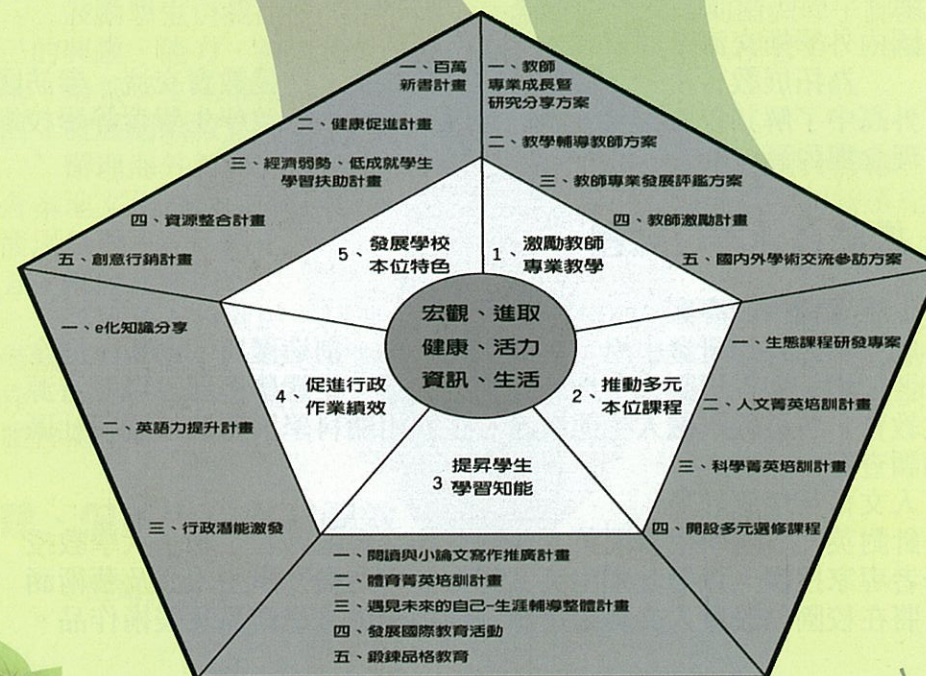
宏觀、進取
健康、活力
資訊、生活

1、激勵教師專業教學

一、教師專業成長暨研究分享方案
二、教學輔導教師方案
三、教師專業發展評鑑方案
四、教師激勵計畫
五、國內外學術交流參訪方案

2、推動多元本位課程

一、生態課程研發專案
二、人文菁英培訓計畫
三、科學菁英培訓計畫
四、開設多元選修課程

3 提昇學生學習知能

一、閱讀與小論文寫作推廣計畫
二、體育菁英培訓計畫
三、遇見未來的自己-生涯輔導整體計畫
四、發展國際教育活動
五、鍛鍊品格教育

4、促進行政作業績效

一、e化知識分享
二、英語力提升計畫
三、行政潛能激發

5、發展學校本位特色

一、百萬新書計畫
二、健康促進計畫
三、經濟弱勢、低成就學生學習扶助計畫
四、資源整合計畫
五、創意行銷計畫